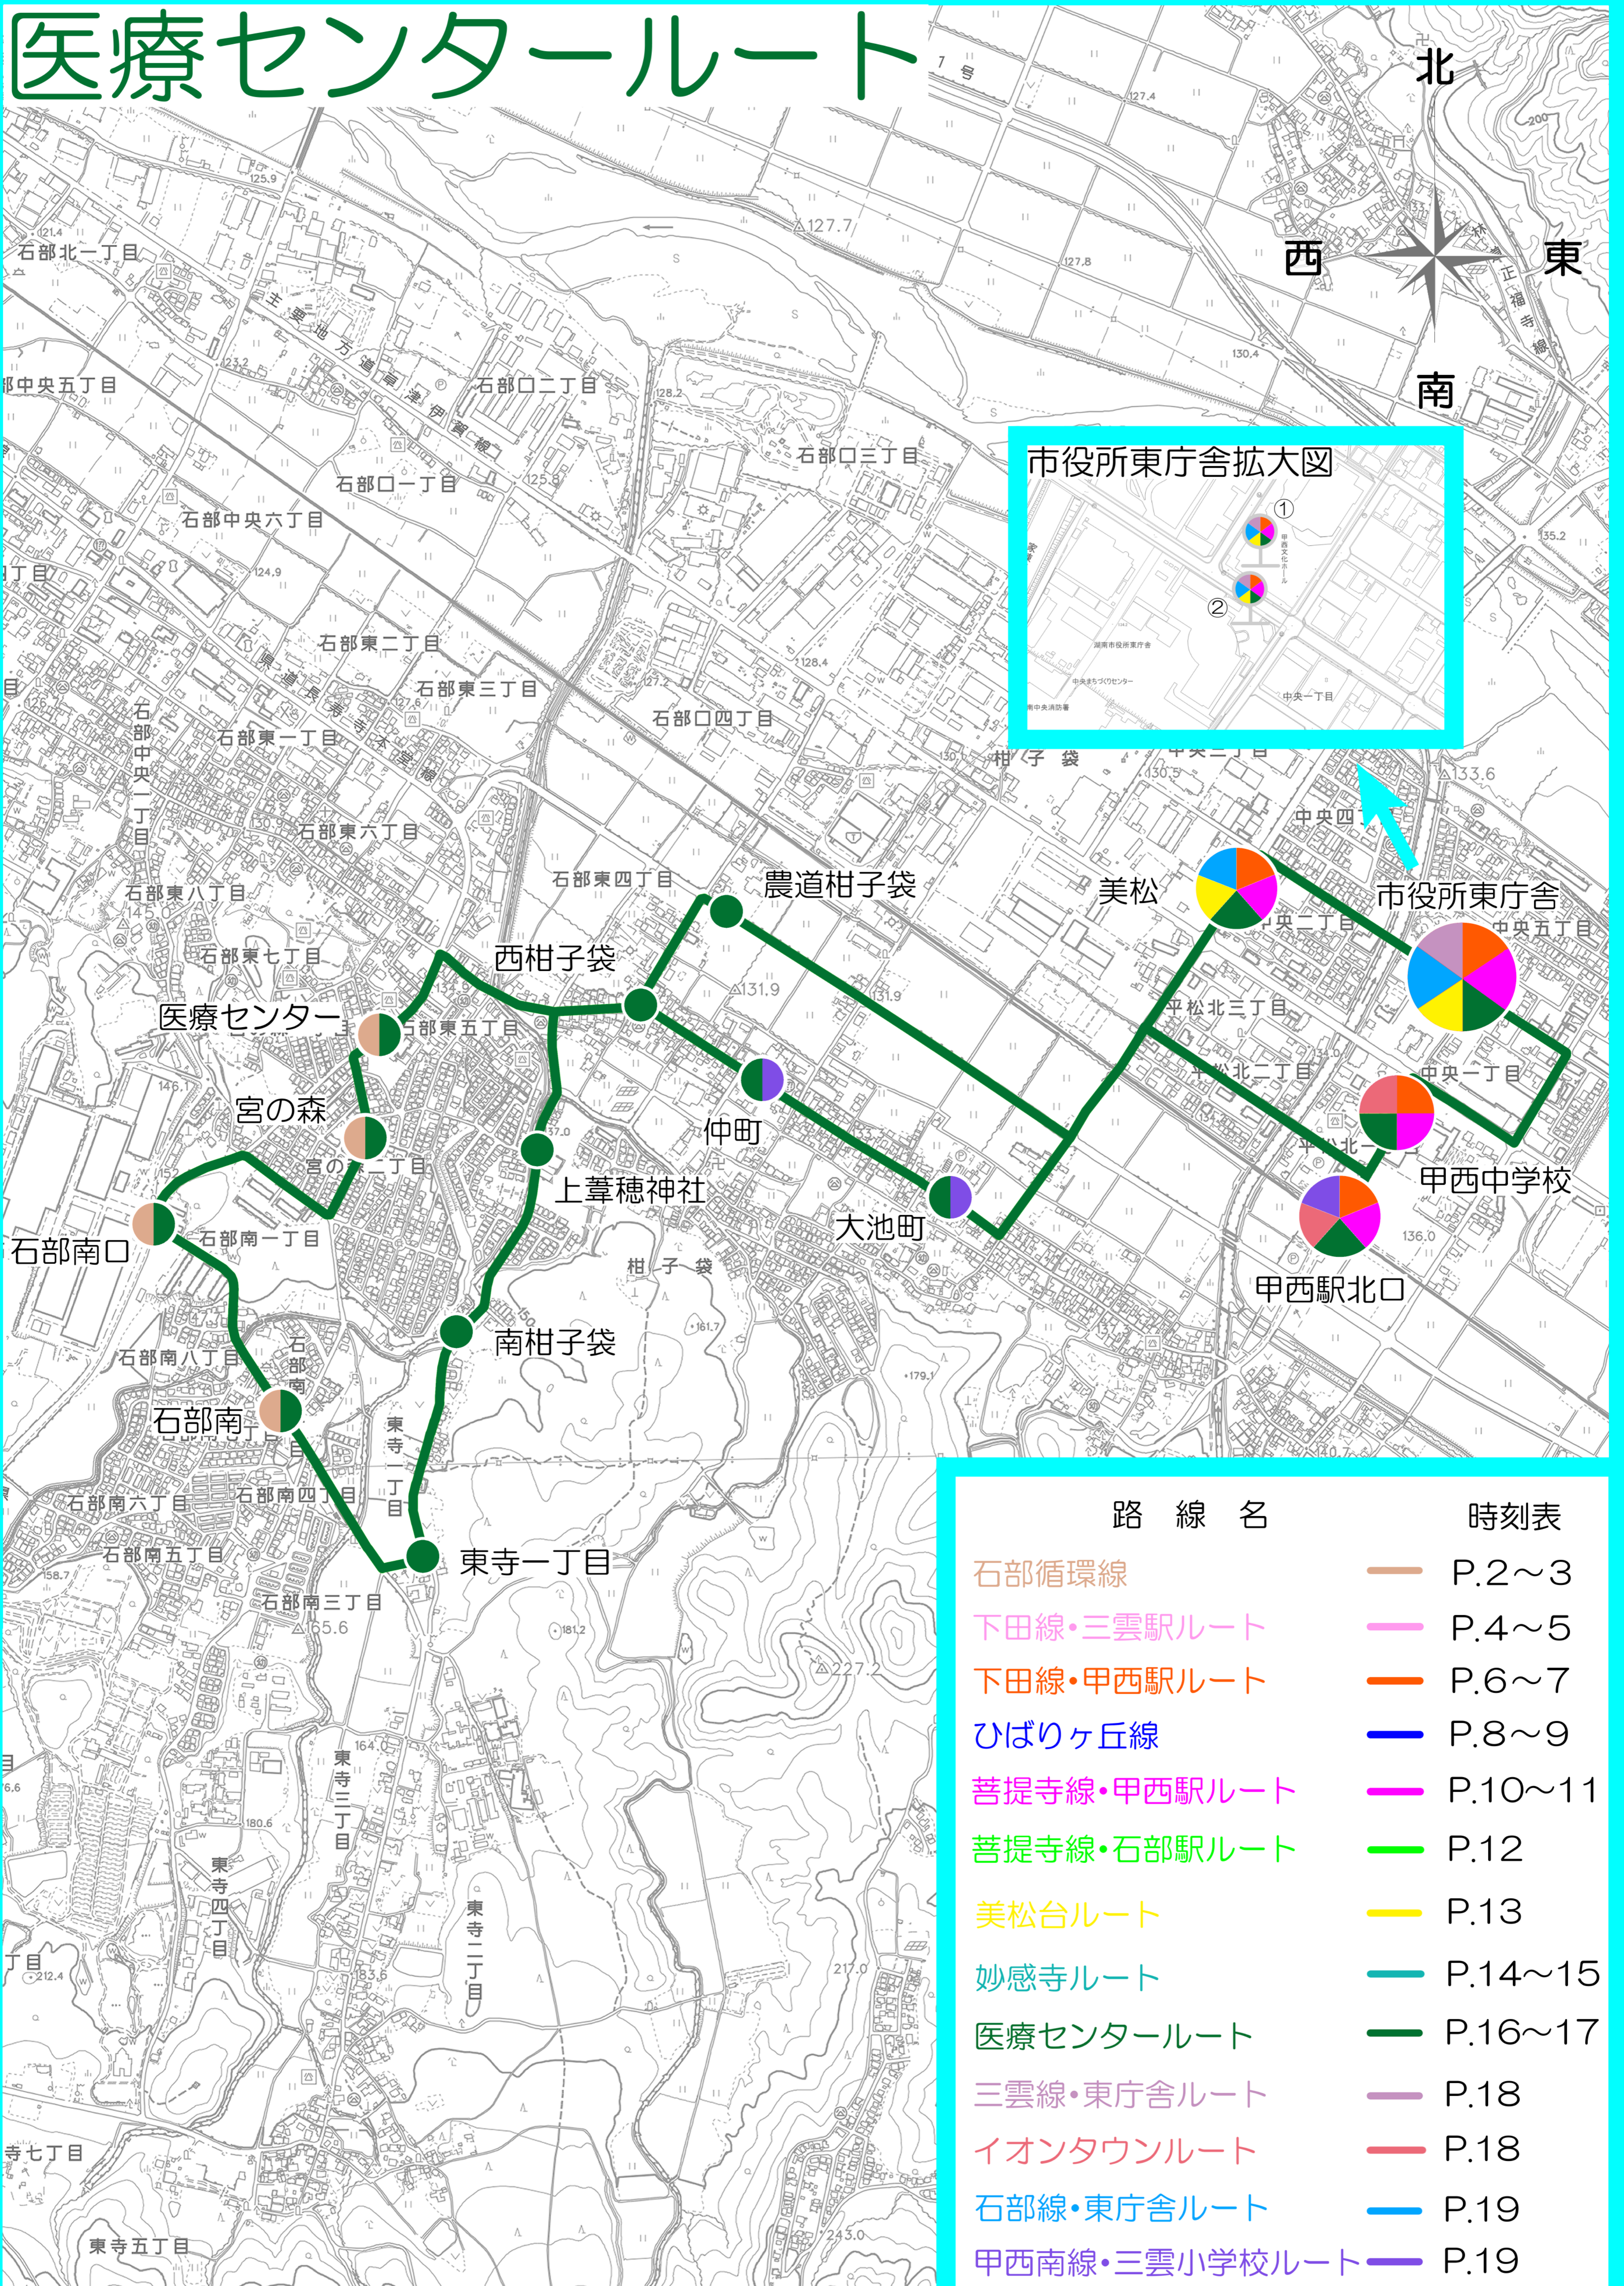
医療センタールート

北
西
東
南

市役所東庁舎拡大図
①
②

農道柑子袋
西柑子袋
医療センター
宮の森
石部南口
石部南
仲町
上葦穂神社
南柑子袋
東寺一丁目
大池町
美松
市役所東庁舎
甲西中学校
甲西駅北口

石部北一丁目
石部中央五丁目
石部口二丁目
石部口三丁目
石部口一丁目
石部中央六丁目
石部東二丁目
石部東三丁目
石部口四丁目
石部東一丁目
石部中央一丁目
石部東六丁目
石部東四丁目
石部東八丁目
石部東七丁目
石部東五丁目
宮の森二丁目
石部南一丁目
石部南八丁目
石部南六丁目
石部南四丁目
石部南五丁目
石部南三丁目
柑子袋
東寺一丁目
東寺三丁目
東寺四丁目
東寺二丁目
東寺五丁目
中央四丁目
中央二丁目
中央五丁目
平松北三丁目
平松北二丁目
中央一丁目
平松北一丁目
主要地方道草津伊賀線
国道

| 路線名 | | 時刻表 |
|---|---|---|
| 石部循環線 | | P.2～3 |
| 下田線・三雲駅ルート | | P.4～5 |
| 下田線・甲西駅ルート | | P.6～7 |
| ひばりヶ丘線 | | P.8～9 |
| 菩提寺線・甲西駅ルート | | P.10～11 |
| 菩提寺線・石部駅ルート | | P.12 |
| 美松台ルート | | P.13 |
| 妙感寺ルート | | P.14～15 |
| 医療センタールート | | P.16～17 |
| 三雲線・東庁舎ルート | | P.18 |
| イオンタウンルート | | P.18 |
| 石部線・東庁舎ルート | | P.19 |
| 甲西南線・三雲小学校ルート | | P.19 |